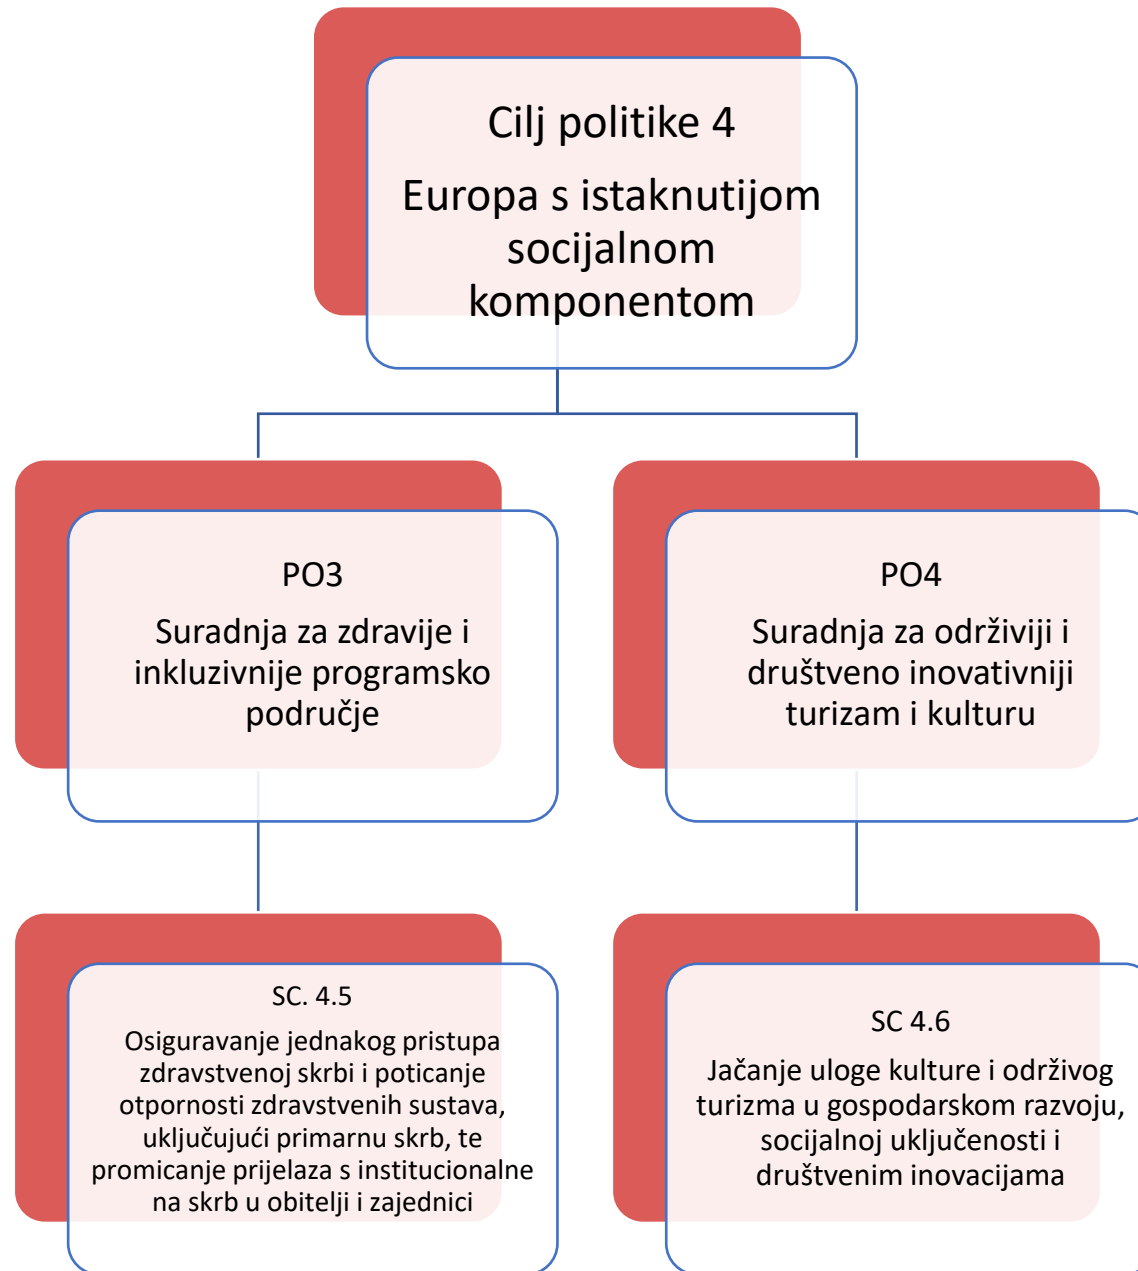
Cilj politike 4

Europa s istaknutijom socijalnom komponentom

PO3

Suradnja za zdravije i inkluzivnije programsko područje

PO4

Suradnja za održiviji i društveno inovativniji turizam i kulturu

SC. 4.5

Osiguravanje jednakog pristupa zdravstvenoj skrbi i poticanje otpornosti zdravstvenih sustava, uključujući primarnu skrb, te promicanje prijelaza s institucionalne na skrb u obitelji i zajednici

SC 4.6

Jačanje uloge kulture i održivog turizma u gospodarskom razvoju, socijalnoj uključenosti i društvenim inovacijama